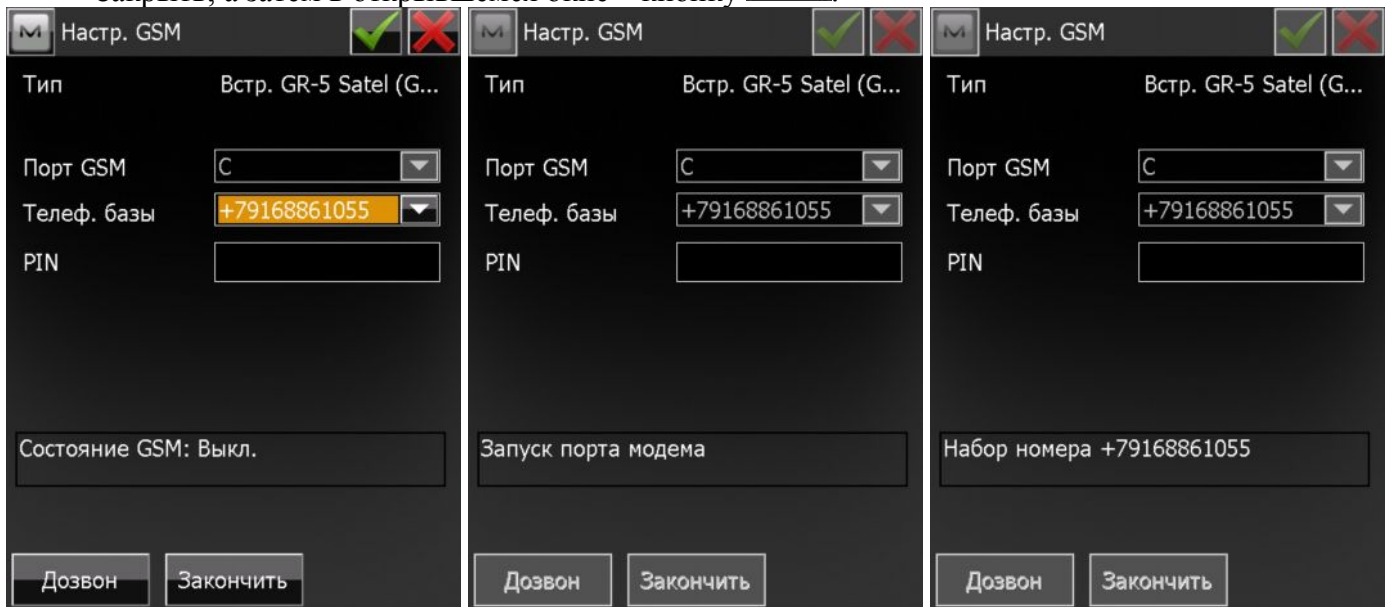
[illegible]

Настр. GSM

Тип Встр. GR-5 Satel (G...

Порт GSM C

Телеф. базы +79168861055

PIN

Состояние GSM: Выкл.

Дозвон Закончить

Настр. GSM

Тип Встр. GR-5 Satel (G...

Порт GSM C

Телеф. базы +79168861055

PIN

Запуск порта модема

Дозвон Закончить

Настр. GSM

Тип Встр. GR-5 Satel (G...

Порт GSM C

Телеф. базы +79168861055

PIN

Набор номера +79168861055

Дозвон Закончить